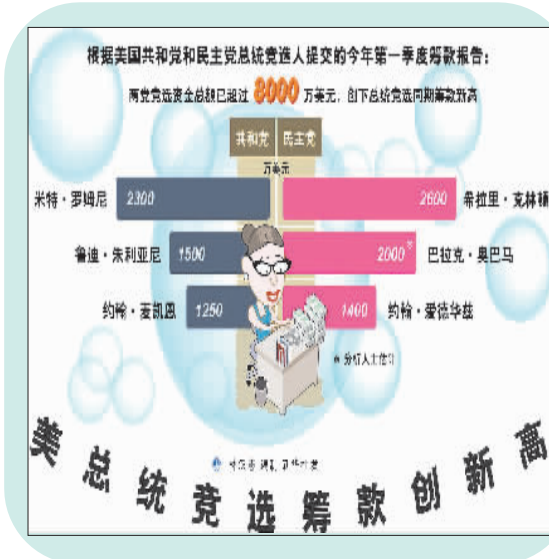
根据美国共和党和民主党总统竞选人提交的今年第一季度筹款报告：

两党竞选资金总额已超过 8000 万美元，创下总统竞选同期筹款新高

共和党 民主党

万美元

米特·罗姆尼 2300

2600 希拉里·克林顿

鲁迪·朱利亚尼 1500

2000 巴拉克·奥巴马

约翰·麦凯恩 1250

1400 约翰·爱德华兹

分析人士估计

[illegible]

美 总 统 竞 选 筹 款 创 新 高